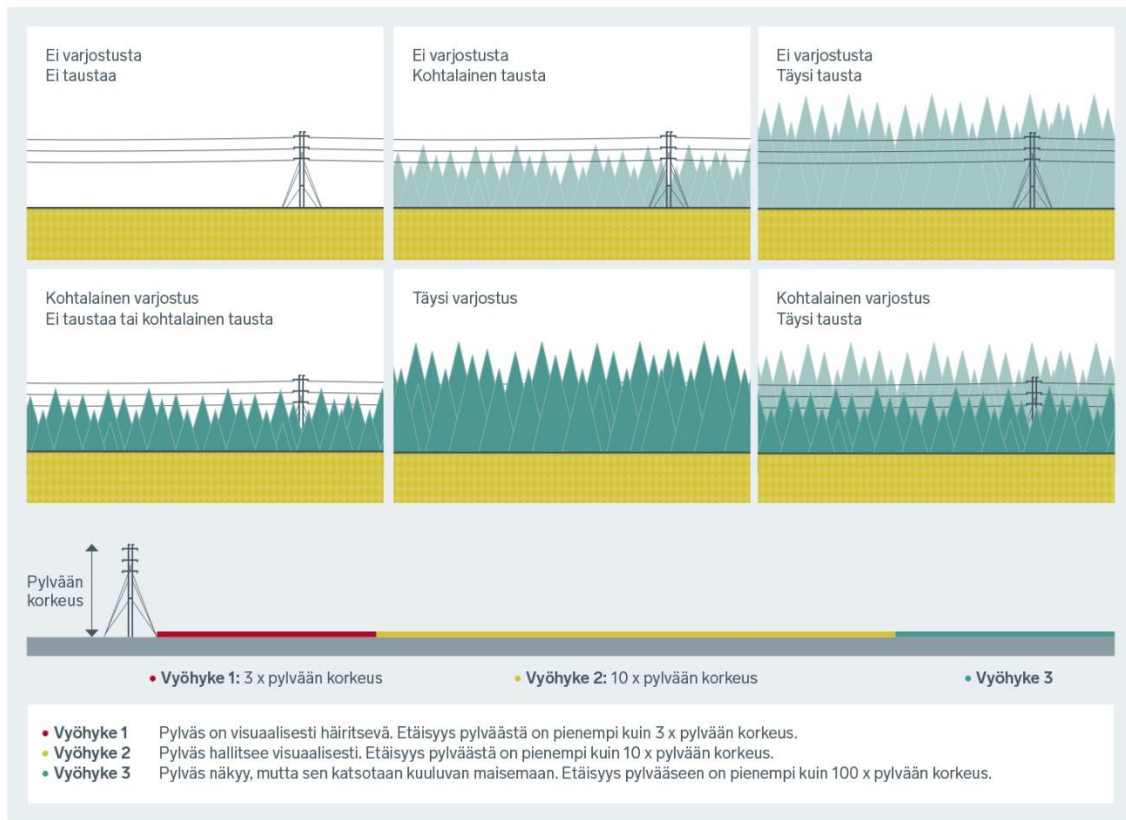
Ei varjostusta
Ei taustaa

Ei varjostusta
Kohtalainen tausta

Ei varjostusta
Täysi tausta

Kohtalainen varjostus
Ei taustaa tai kohtalainen tausta

Täysi varjostus

Kohtalainen varjostus
Täysi tausta

Pylvään korkeus

• **Vyöhyke 1:** 3 x pylvään korkeus
• **Vyöhyke 2:** 10 x pylvään korkeus
• **Vyöhyke 3**

• **Vyöhyke 1** Pylväs on visuaalisesti häiritsevä. Etäisyys pylväästä on pienempi kuin 3 x pylvään korkeus.
• **Vyöhyke 2** Pylväs hallitsee visuaalisesti. Etäisyys pylväästä on pienempi kuin 10 x pylvään korkeus.
• **Vyöhyke 3** Pylväs näkyy, mutta sen katsotaan kuuluvan maisemaan. Etäisyys pylvääseen on pienempi kuin 100 x pylvään korkeus.